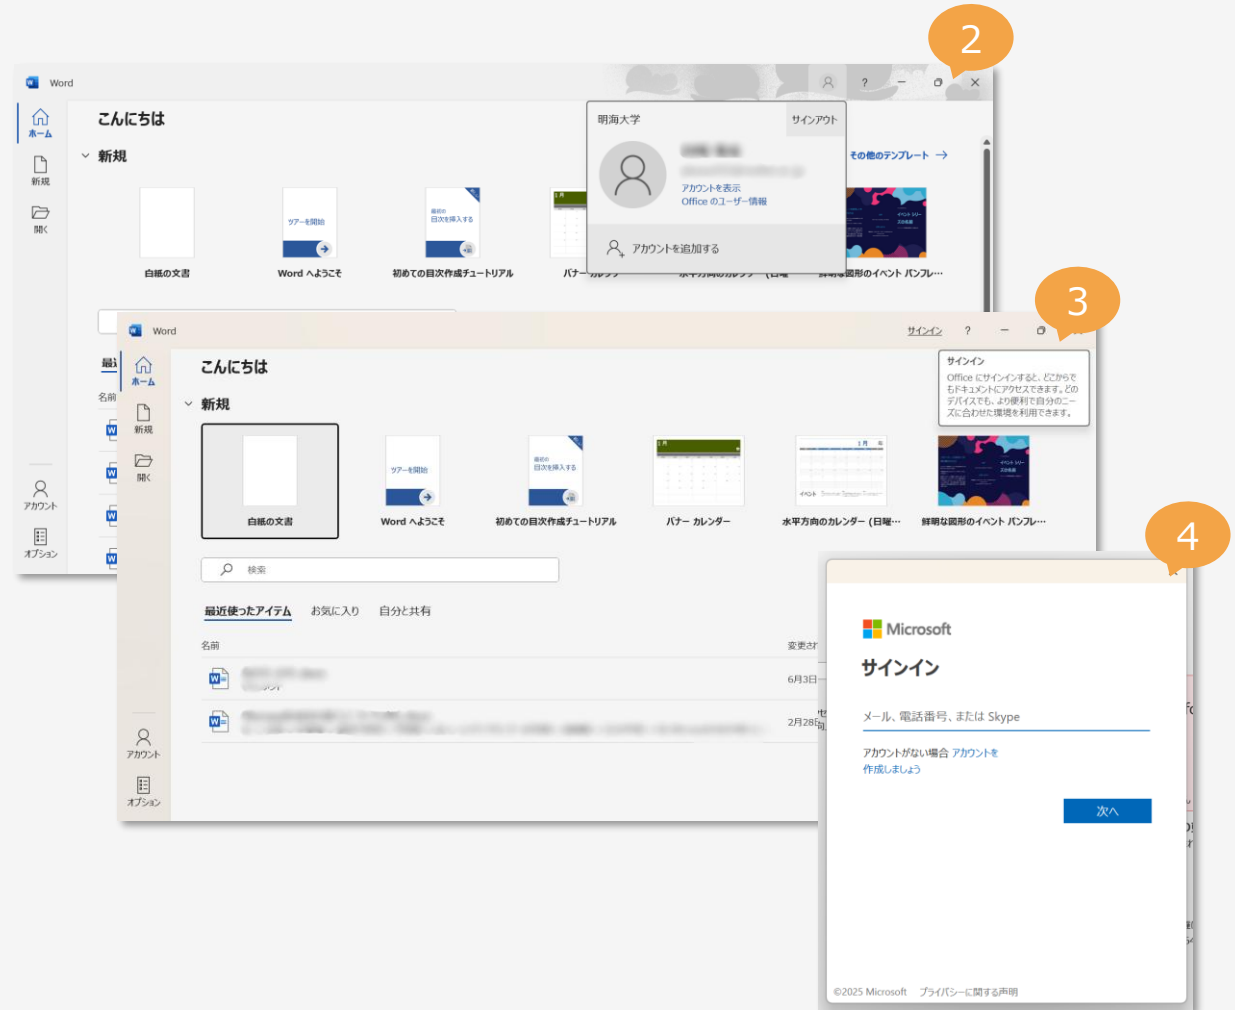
2

Word

ホーム
新規
開く

こんにちは

新規

白紙の文書
Word へようこそ
初めての目次作成チュートリアル
バナー カレンダー
水平方向のカレンダー（日曜…
鮮明な図形のイベント パンフレ…

その他のテンプレート →

明海大学
サインアウト
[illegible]
アカウントを表示
Office のユーザー情報
アカウントを追加する

アカウント
オプション

3

Word
サインイン
?

ホーム
新規
開く

こんにちは

新規

白紙の文書
Word へようこそ
初めての目次作成チュートリアル
バナー カレンダー
水平方向のカレンダー（日曜…
鮮明な図形のイベント パンフレ…

サインイン
Office にサインインすると、どこからでもドキュメントにアクセスできます。どのデバイスでも、より便利で自分のニーズに合わせた環境を利用できます。

検索

最近使ったアイテム
お気に入り
自分と共有

名前
変更さ
6月3日
2月28日

アカウント
オプション

4

Microsoft
サインイン
メール、電話番号、または Skype
アカウントがない場合 アカウントを作成しましょう
次へ

©2025 Microsoft
プライバシーに関する声明